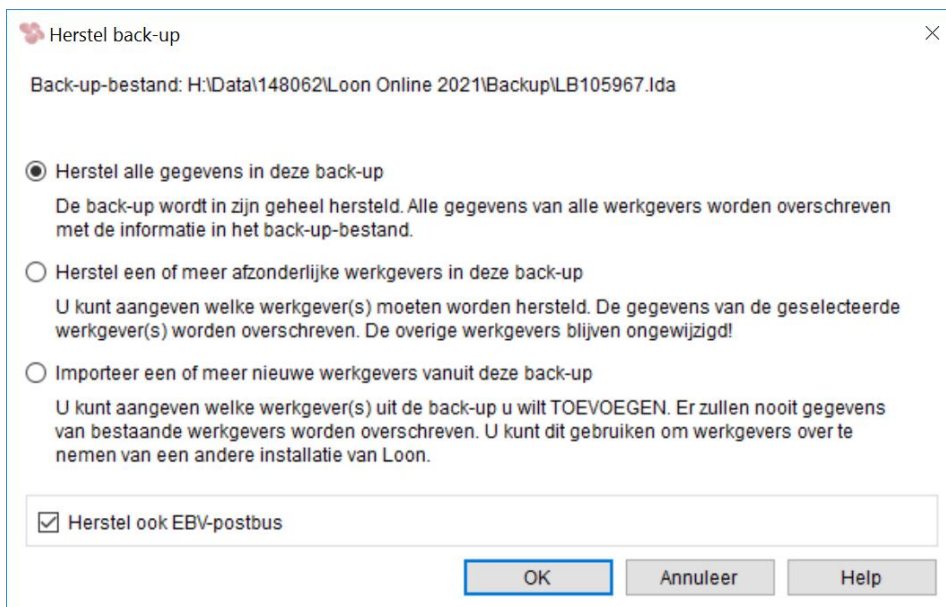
Herstel back-up

×

Back-up-bestand: H:\Data\148062\Loon Online 2021\Backup\LB105967.lda

Herstel alle gegevens in deze back-up

De back-up wordt in zijn geheel hersteld. Alle gegevens van alle werkgevers worden overschreven met de informatie in het back-up-bestand.

Herstel een of meer afzonderlijke werkgevers in deze back-up

U kunt aangeven welke werkgever(s) moeten worden hersteld. De gegevens van de geselecteerde werkgever(s) worden overschreven. De overige werkgevers blijven ongewijzigd!

Importeer een of meer nieuwe werkgevers vanuit deze back-up

U kunt aangeven welke werkgever(s) uit de back-up u wilt TOEVOEGEN. Er zullen nooit gegevens van bestaande werkgevers worden overschreven. U kunt dit gebruiken om werkgevers over te nemen van een andere installatie van Loon.

Herstel ook EBV-postbus

OK

Annuleer

Help